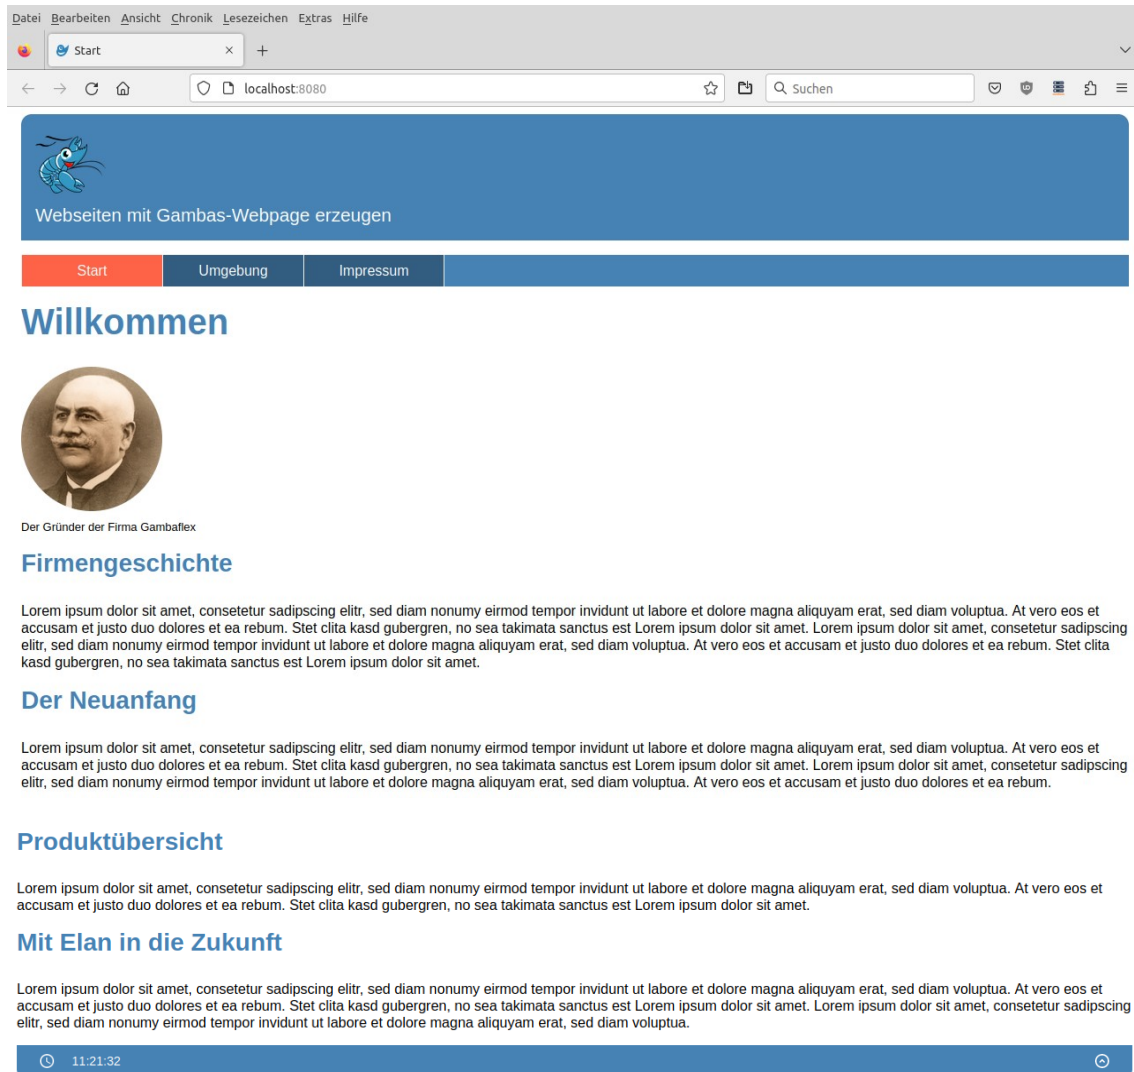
Datei Bearbeiten Ansicht Chronik Lesezeichen Extras Hilfe

Start ×  +

localhost:8080

Suchen

Webseiten mit Gambas-Webpage erzeugen

Start | Umgebung | Impressum

Willkommen

Der Gründer der Firma Gambaflex

Firmengeschichte

Lorem ipsum dolor sit amet, consetetur sadipscing elitr, sed diam nonumy eirmod tempor invidunt ut labore et dolore magna aliquyam erat, sed diam voluptua. At vero eos et accusam et justo duo dolores et ea rebum. Stet clita kasd gubergren, no sea takimata sanctus est Lorem ipsum dolor sit amet. Lorem ipsum dolor sit amet, consetetur sadipscing elitr, sed diam nonumy eirmod tempor invidunt ut labore et dolore magna aliquyam erat, sed diam voluptua. At vero eos et accusam et justo duo dolores et ea rebum. Stet clita kasd gubergren, no sea takimata sanctus est Lorem ipsum dolor sit amet.

Der Neuanfang

Lorem ipsum dolor sit amet, consetetur sadipscing elitr, sed diam nonumy eirmod tempor invidunt ut labore et dolore magna aliquyam erat, sed diam voluptua. At vero eos et accusam et justo duo dolores et ea rebum. Stet clita kasd gubergren, no sea takimata sanctus est Lorem ipsum dolor sit amet. Lorem ipsum dolor sit amet, consetetur sadipscing elitr, sed diam nonumy eirmod tempor invidunt ut labore et dolore magna aliquyam erat, sed diam voluptua. At vero eos et accusam et justo duo dolores et ea rebum.

Produktübersicht

Lorem ipsum dolor sit amet, consetetur sadipscing elitr, sed diam nonumy eirmod tempor invidunt ut labore et dolore magna aliquyam erat, sed diam voluptua. At vero eos et accusam et justo duo dolores et ea rebum. Stet clita kasd gubergren, no sea takimata sanctus est Lorem ipsum dolor sit amet.

Mit Elan in die Zukunft

Lorem ipsum dolor sit amet, consetetur sadipscing elitr, sed diam nonumy eirmod tempor invidunt ut labore et dolore magna aliquyam erat, sed diam voluptua. At vero eos et accusam et justo duo dolores et ea rebum. Stet clita kasd gubergren, no sea takimata sanctus est Lorem ipsum dolor sit amet. Lorem ipsum dolor sit amet, consetetur sadipscing elitr, sed diam nonumy eirmod tempor invidunt ut labore et dolore magna aliquyam erat, sed diam voluptua.

11:21:32